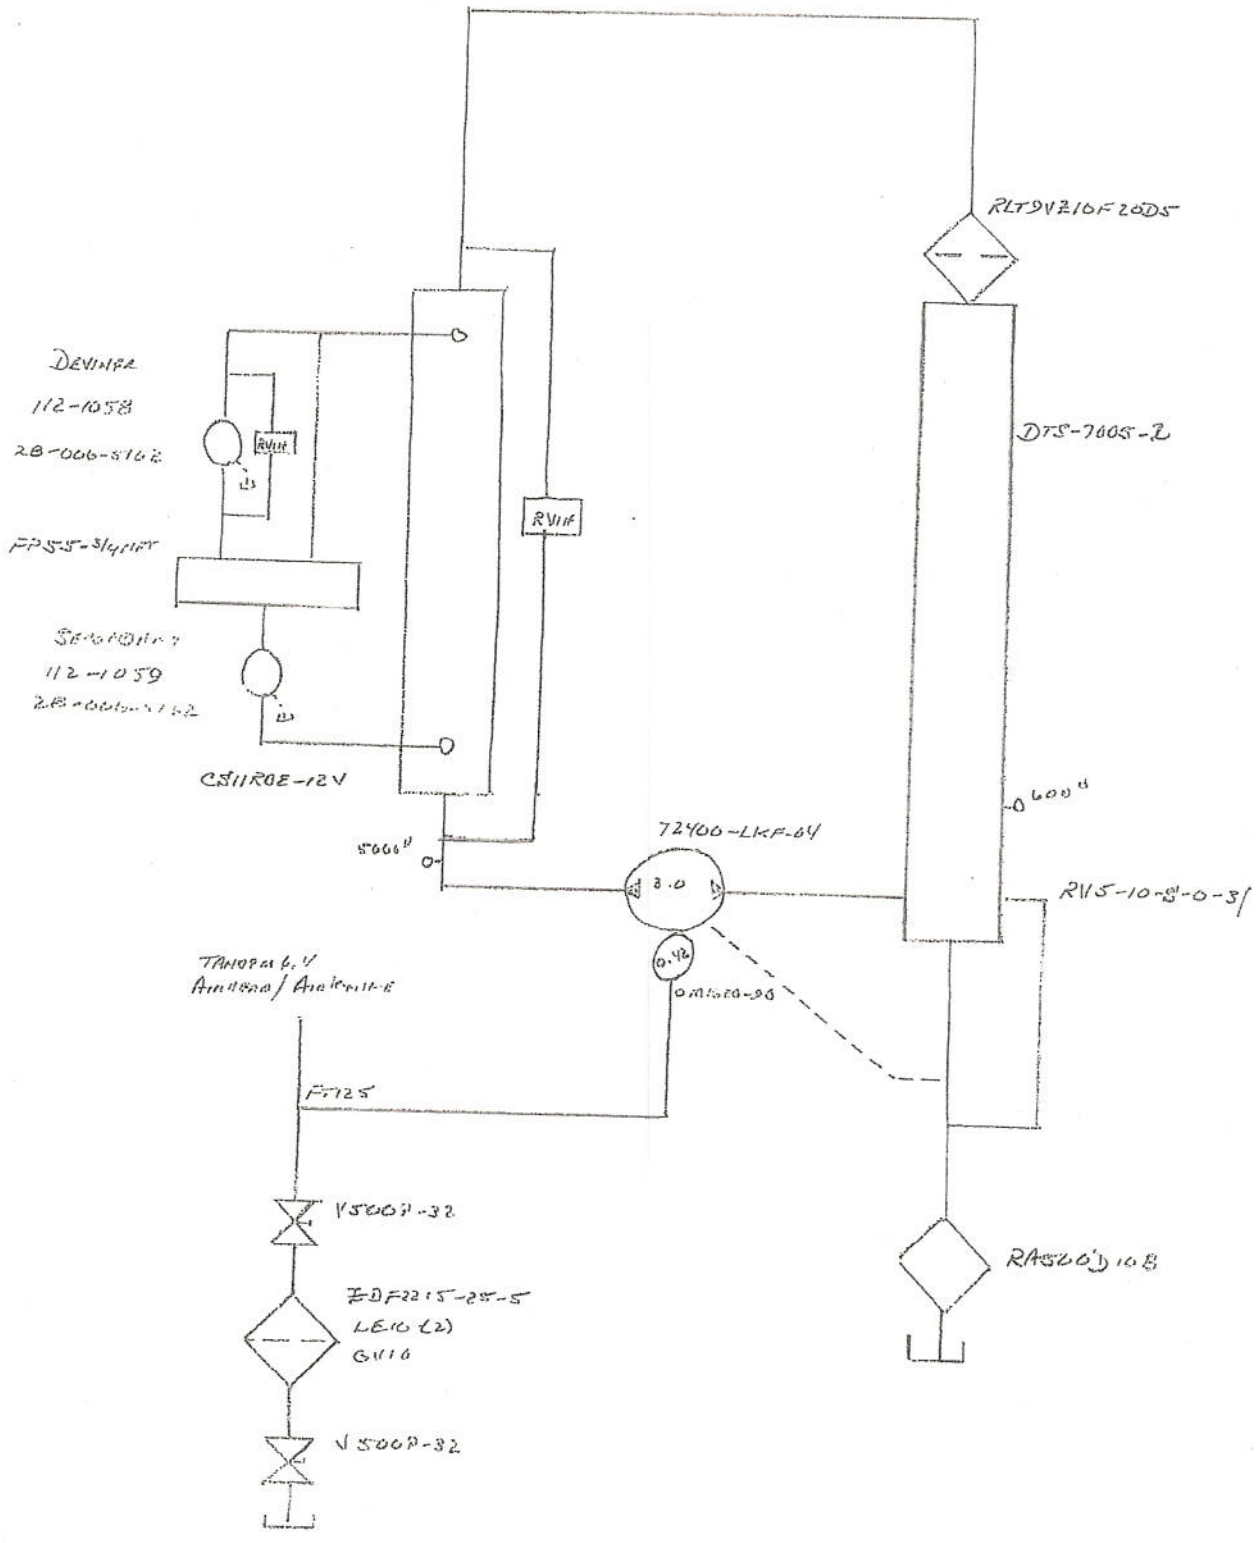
RLT9VZ10F20DS

DEVINER
112-1058
28-006-5162

RVIIF

DTS-7605-2

RVIIF

FP55-314NPT

SECONDARY
112-1059
28-006-5162

CS11R0E-12V

0 600"

72400-LKF-64

5000" 0

3.0

RV15-10-S-0-3/

0.42

TANDEM 6.V
Aileron / Airframe

OM150-90

FT125

V500P-32

EDF2215-25-5
LE10 (2)
GV10

RAS20D10B

V500P-32